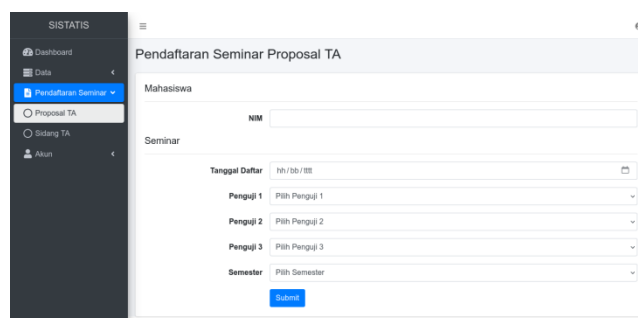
SISTATIS

Dashboard
Data
Pendaftaran Seminar
Proposal TA
Sidang TA
Akun

≡

Pendaftaran Seminar Proposal TA

Mahasiswa

NIM

Seminar

Tanggal Daftar hh/bb/tttt

Penguji 1 Pilih Penguji 1

Penguji 2 Pilih Penguji 2

Penguji 3 Pilih Penguji 3

Semester Pilih Semester

Submit